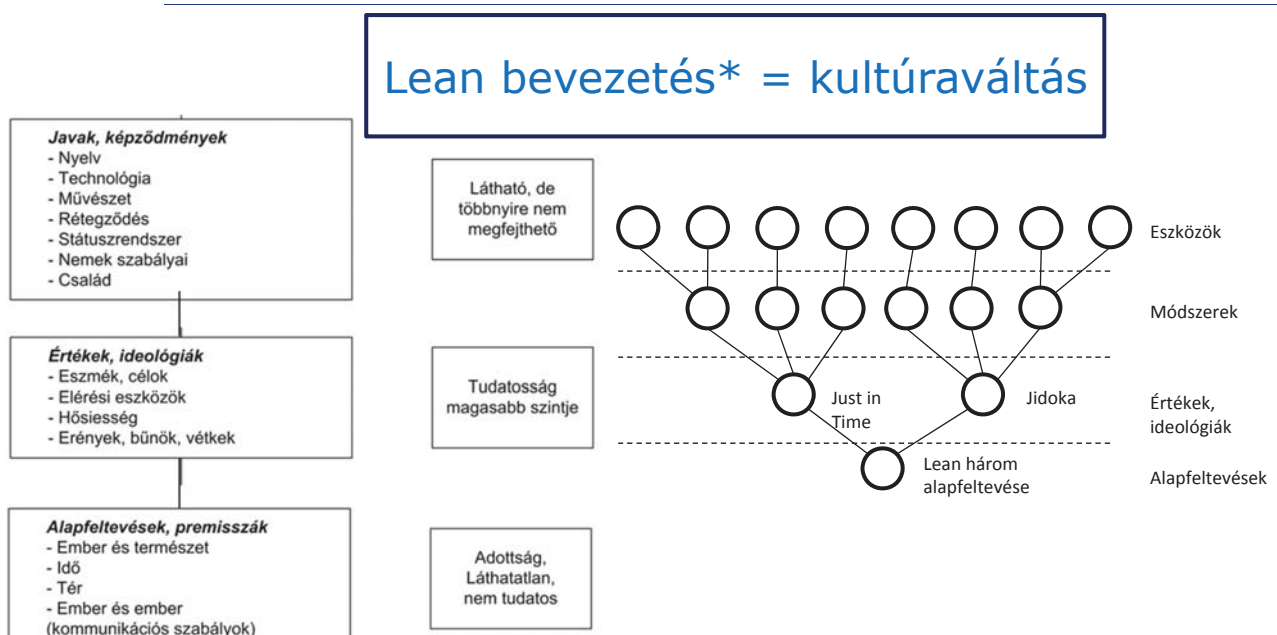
Lean bevezetés* = kultúraváltás

Javak, képződmények
- Nyelv
- Technológia
- Művészet
- Rétegződés
- Státuszrendszer
- Nemek szabályai
- Család

Értékek, ideológiák
- Eszmék, célok
- Elérési eszközök
- Hősiesség
- Erények, bűnök, vétkek

Alapfeltevések, premisszák
- Ember és természet
- Idő
- Tér
- Ember és ember (kommunikációs szabályok)

Látható, de többnyire nem megfejthető

Tudatosság magasabb szintje

Adottság, Láthatatlan, nem tudatos

Eszközök

Módszerek

Just in Time

Jidoka

Értékek, ideológiák

Lean három alapfeltevése

Alapfeltevések